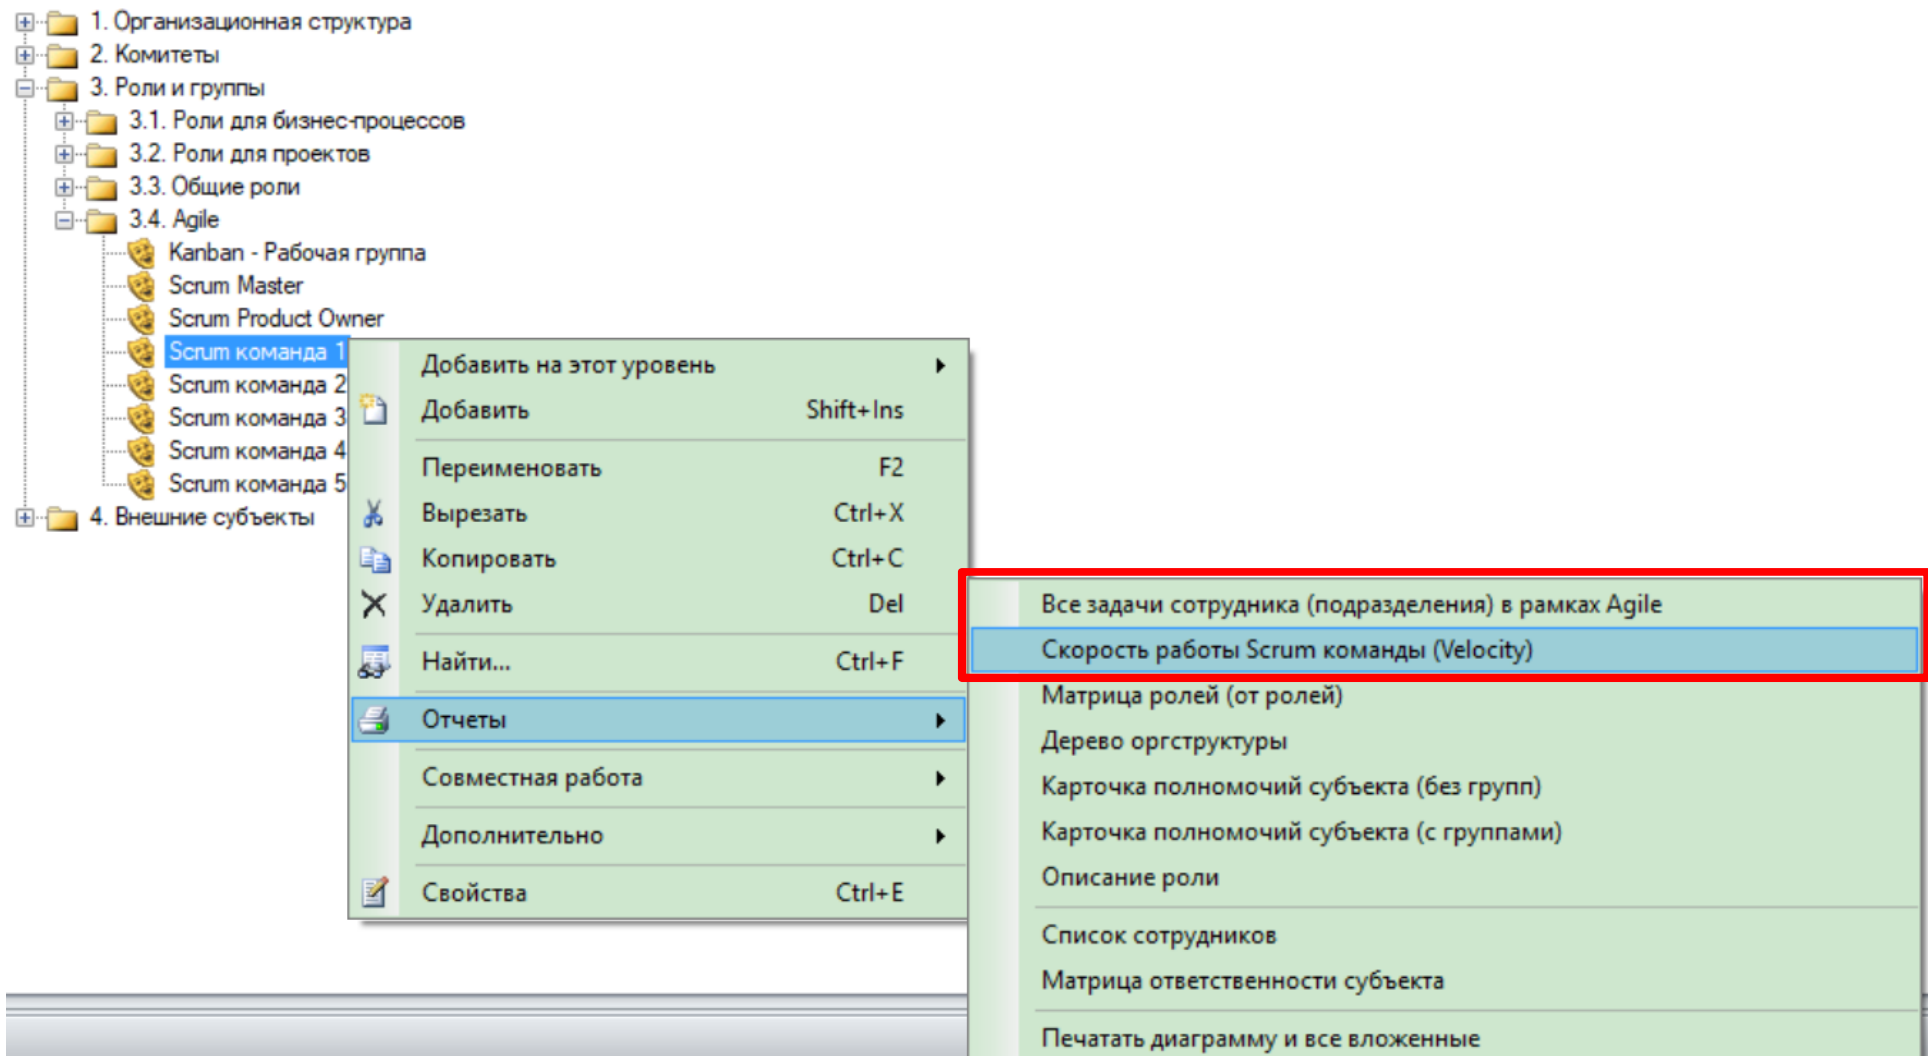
1. Организационная структура
2. Комитеты
3. Роли и группы
3.1. Роли для бизнес-процессов
3.2. Роли для проектов
3.3. Общие роли
3.4. Agile
Kanban - Рабочая группа
Scrum Master
Scrum Product Owner
Scrum команда 1
Scrum команда 2
Scrum команда 3
Scrum команда 4
Scrum команда 5
4. Внешние субъекты

Добавить на этот уровень
Добавить Shift+Ins
Переименовать F2
Вырезать Ctrl+X
Копировать Ctrl+C
Удалить Del
Найти... Ctrl+F
Отчеты
Совместная работа
Дополнительно
Свойства Ctrl+E

Все задачи сотрудника (подразделения) в рамках Agile
Скорость работы Scrum команды (Velocity)
Матрица ролей (от ролей)
Дерево оргструктуры
Карточка полномочий субъекта (без групп)
Карточка полномочий субъекта (с группами)
Описание роли
Список сотрудников
Матрица ответственности субъекта
Печатать диаграмму и все вложенные